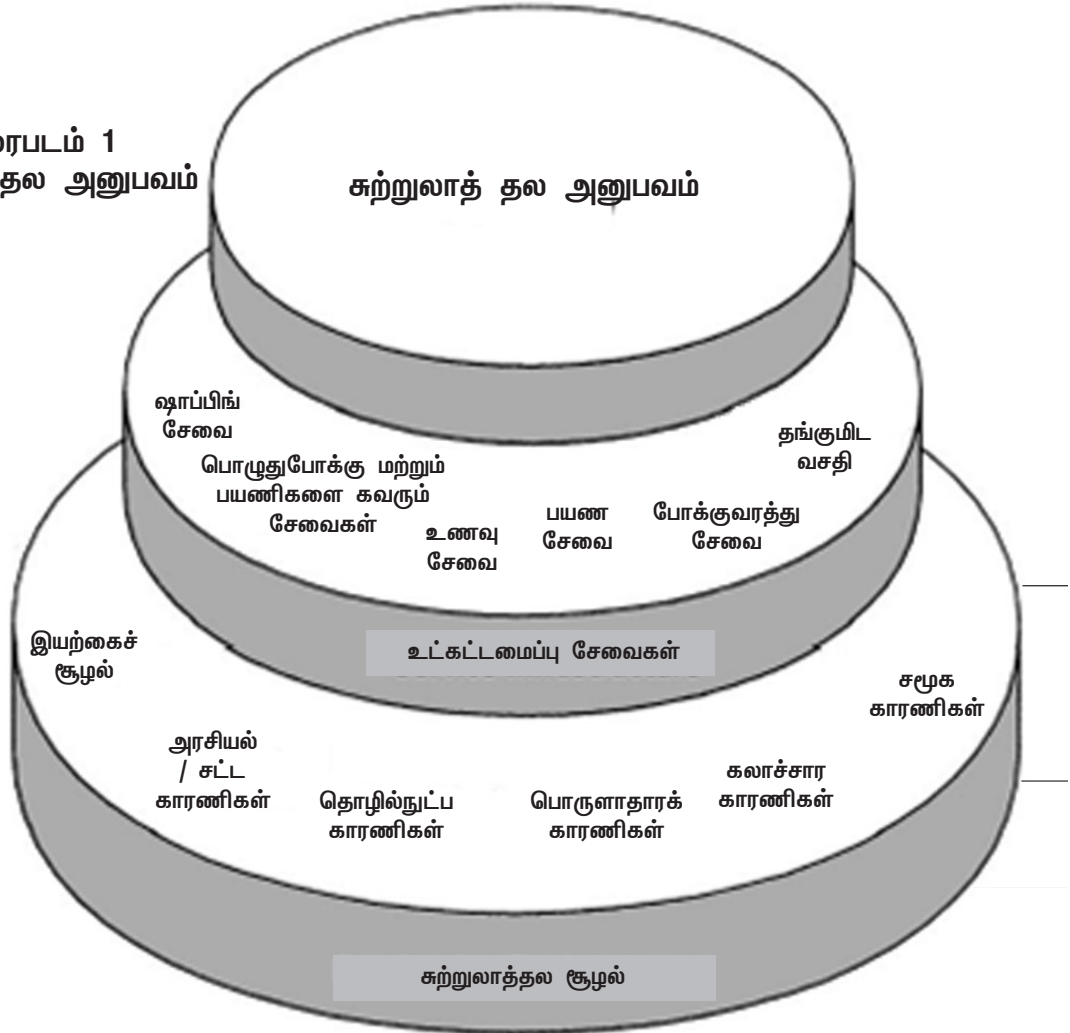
ரபடம் 1
தல அனுபவம்

சுற்றுலாத் தல அனுபவம்

ஷாப்பிங் சேவை

தங்குமிட வசதி

பொழுதுபோக்கு மற்றும் பயணிகளை கவரும் சேவைகள்

உணவு சேவை

பயண சேவை

போக்குவரத்து சேவை

உட்கட்டமைப்பு சேவைகள்

இயற்கைச் சூழல்

சமூக காரணிகள்

அரசியல் / சட்ட காரணிகள்

தொழில்நுட்ப காரணிகள்

பொருளாதாரக் காரணிகள்

கலாச்சார காரணிகள்

சுற்றுலாத்தல சூழல்